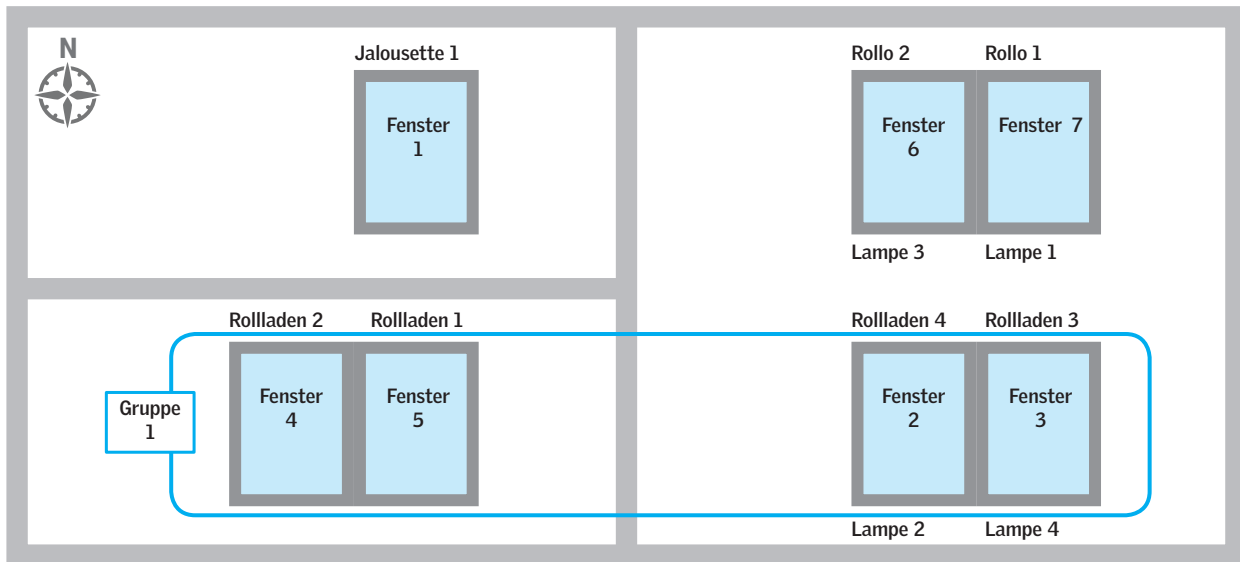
N

Jalousette 1

Fenster 1

Rollo 2

Rollo 1

Fenster 6

Fenster 7

Lampe 3

Lampe 1

Rollladen 2

Rollladen 1

Gruppe 1

Fenster 4

Fenster 5

Rollladen 4

Rollladen 3

Fenster 2

Fenster 3

Lampe 2

Lampe 4